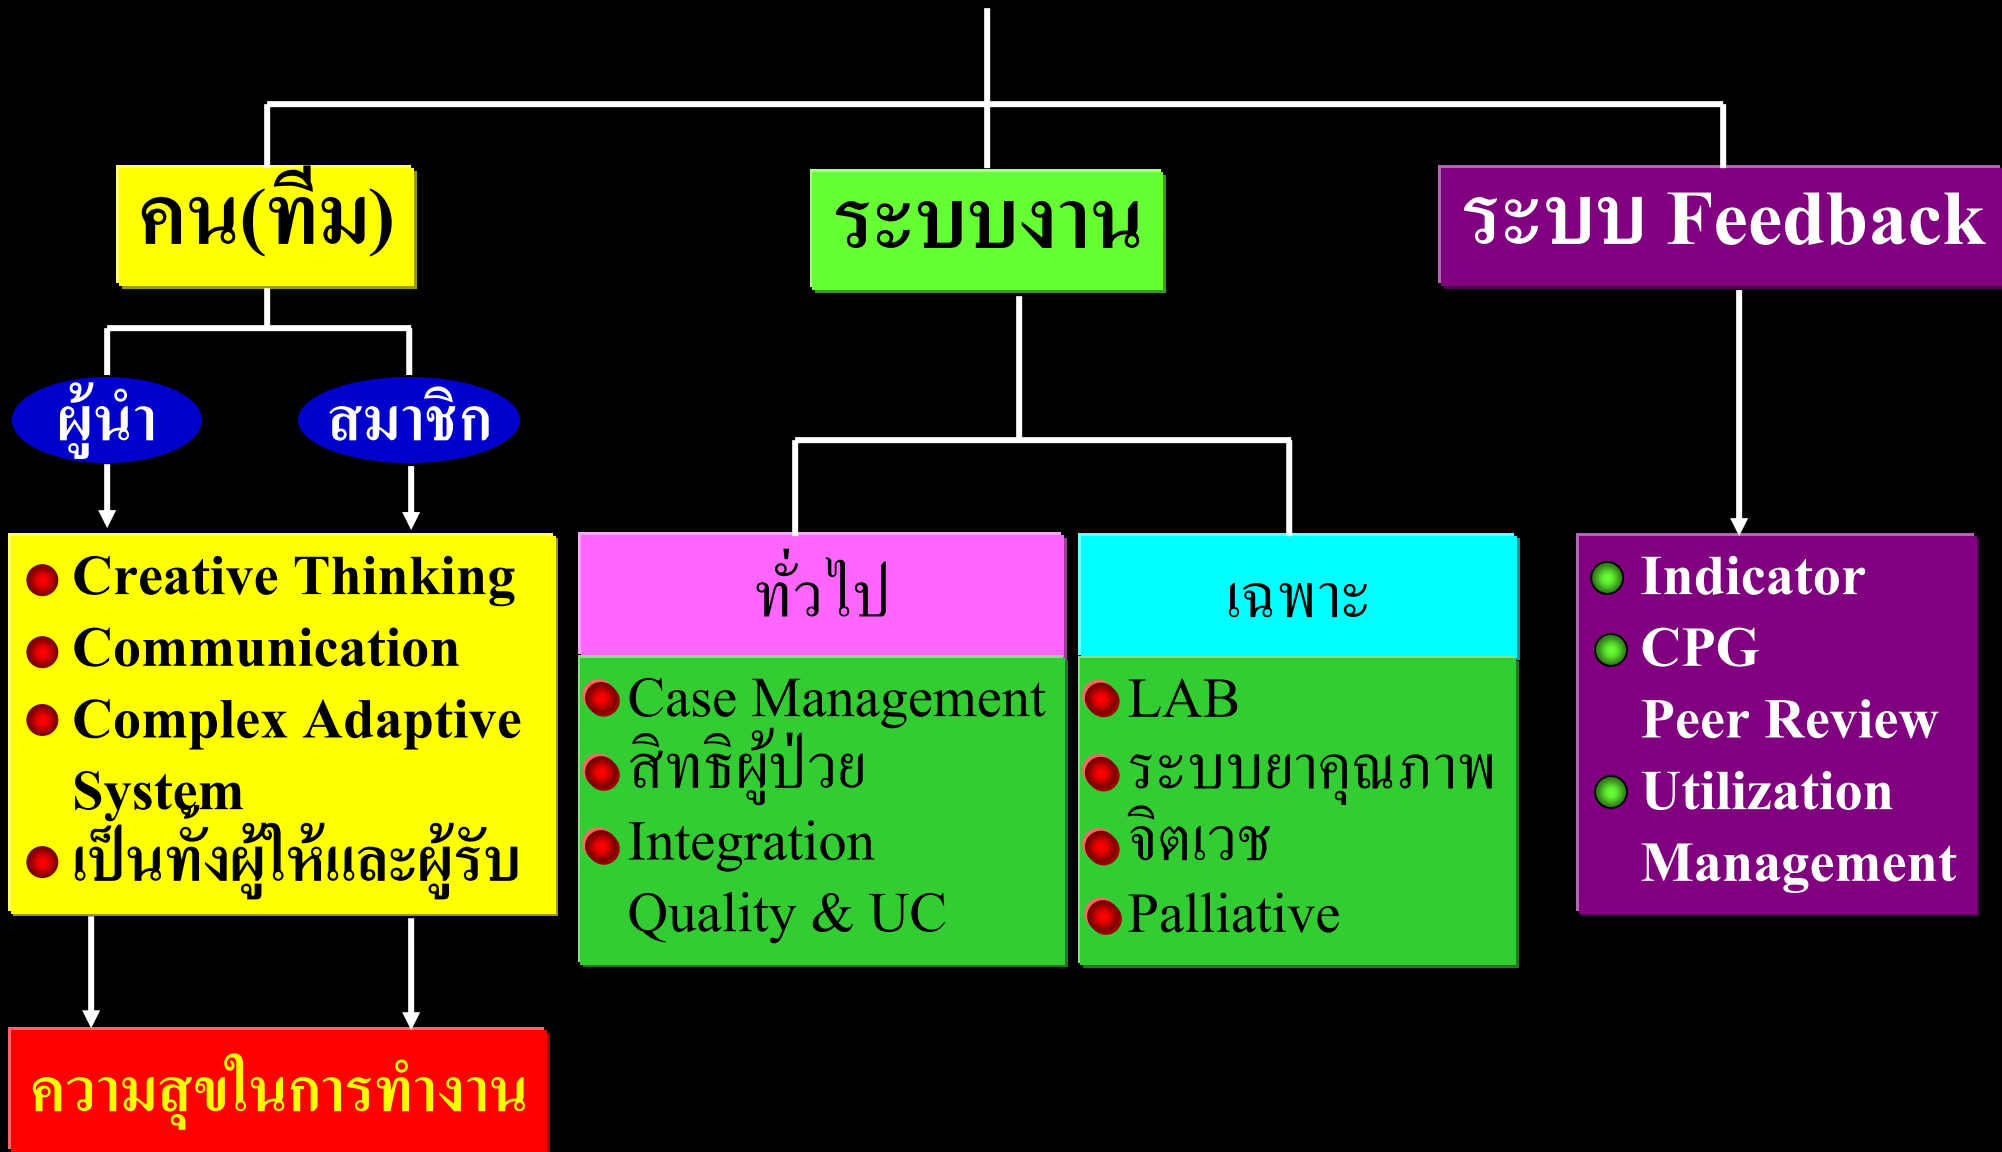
คน(ทีม)

ระบบงาน

ระบบ Feedback

ผู้นำ

สมาชิก

Creative Thinking
Communication
Complex Adaptive System
เป็นทั้งผู้ให้และผู้รับ

ความสุขในการทำงาน

ทั่วไป

Case Management
สิทธิผู้ป่วย
Integration Quality & UC

เฉพาะ

LAB
ระบบยาคุณภาพ
จิตเวช
Palliative

Indicator
CPG Peer Review
Utilization Management